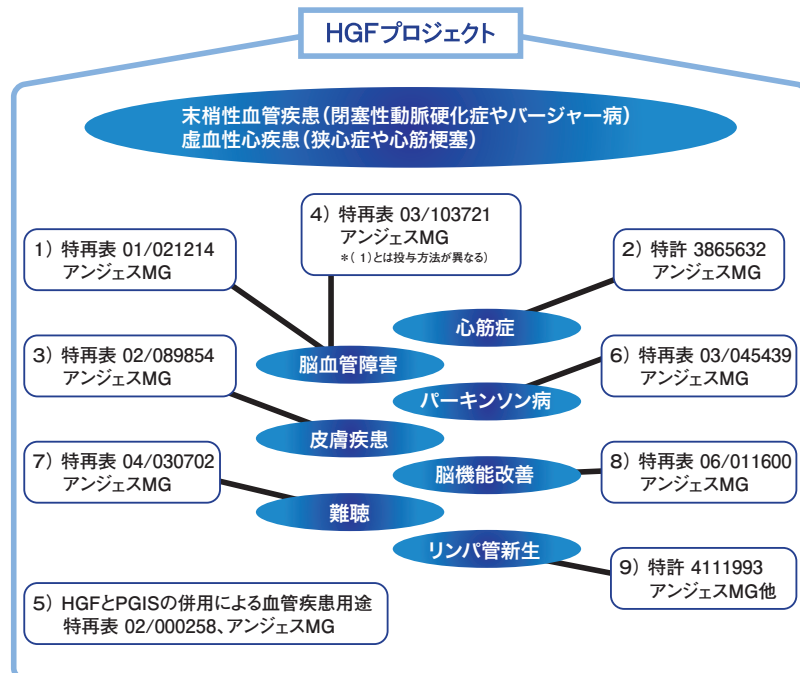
HGFプロジェクト

末梢性血管疾患(閉塞性動脈硬化症やバージャー病)
虚血性心疾患(狭心症や心筋梗塞)

4) 特再表 03/103721
アンジェスMG
*( 1)とは投与方法が異なる)

1) 特再表 01/021214
アンジェスMG

2) 特許 3865632
アンジェスMG

心筋症

脳血管障害

3) 特再表 02/089854
アンジェスMG

6) 特再表 03/045439
アンジェスMG

パーキンソン病

皮膚疾患

7) 特再表 04/030702
アンジェスMG

脳機能改善

8) 特再表 06/011600
アンジェスMG

難聴

リンパ管新生

9) 特許 4111993
アンジェスMG他

5) HGFとPGISの併用による血管疾患用途
特再表 02/000258、アンジェスMG